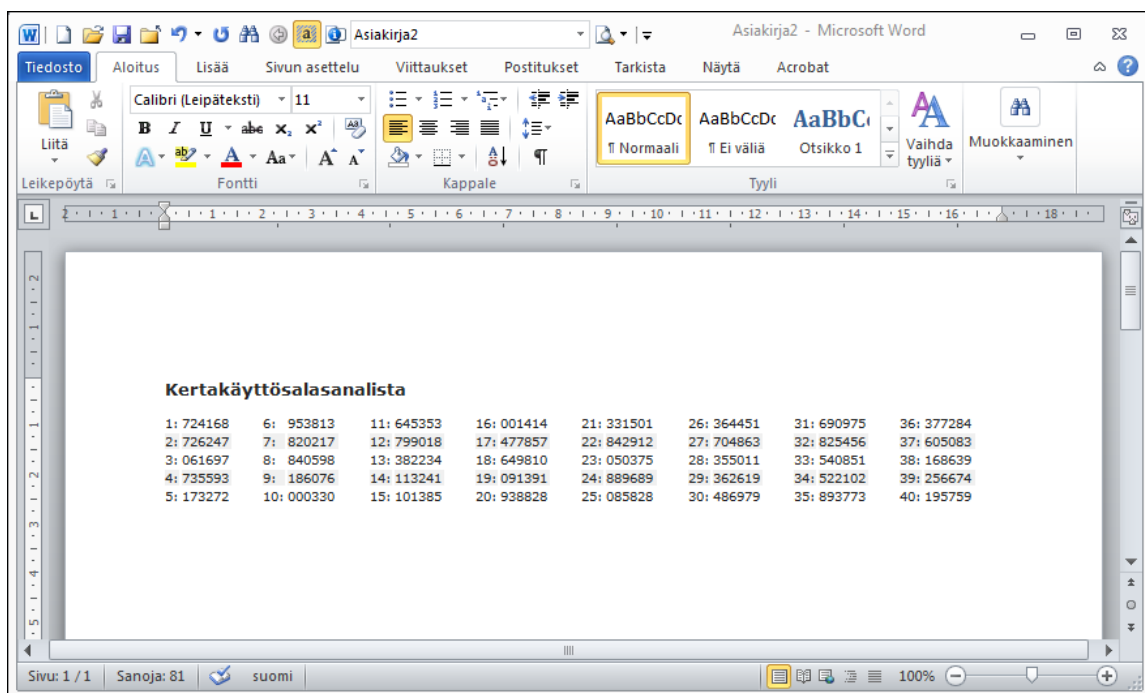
Asiakirja2

Asiakirja2 - Microsoft Word

Tiedosto | Aloitus | Lisää | Sivun asettelu | Viittaukset | Postitukset | Tarkista | Näytä | Acrobat

Liitä
Leikepöytä

Calibri (Leipäteksti) 11
Fontti

Kappale

AaBbCcDc ¶ Normaali
AaBbCcDc ¶ Ei väliä
AaBbC Otsikko 1
Vaihda tyyliä
Tyyli

Muokkaaminen

Kertakäyttösalasanalista

| | | | | | | | |
|---|---|---|---|---|---|---|---|
| 1: 724168 | 6: 953813 | 11: 645353 | 16: 001414 | 21: 331501 | 26: 364451 | 31: 690975 | 36: 377284 |
| 2: 726247 | 7: 820217 | 12: 799018 | 17: 477857 | 22: 842912 | 27: 704863 | 32: 825456 | 37: 605083 |
| 3: 061697 | 8: 840598 | 13: 382234 | 18: 649810 | 23: 050375 | 28: 355011 | 33: 540851 | 38: 168639 |
| 4: 735593 | 9: 186076 | 14: 113241 | 19: 091391 | 24: 889689 | 29: 362619 | 34: 522102 | 39: 256674 |
| 5: 173272 | 10: 000330 | 15: 101385 | 20: 938828 | 25: 085828 | 30: 486979 | 35: 893773 | 40: 195759 |

Sivu: 1 / 1 | Sanoja: 81 | suomi | 100%